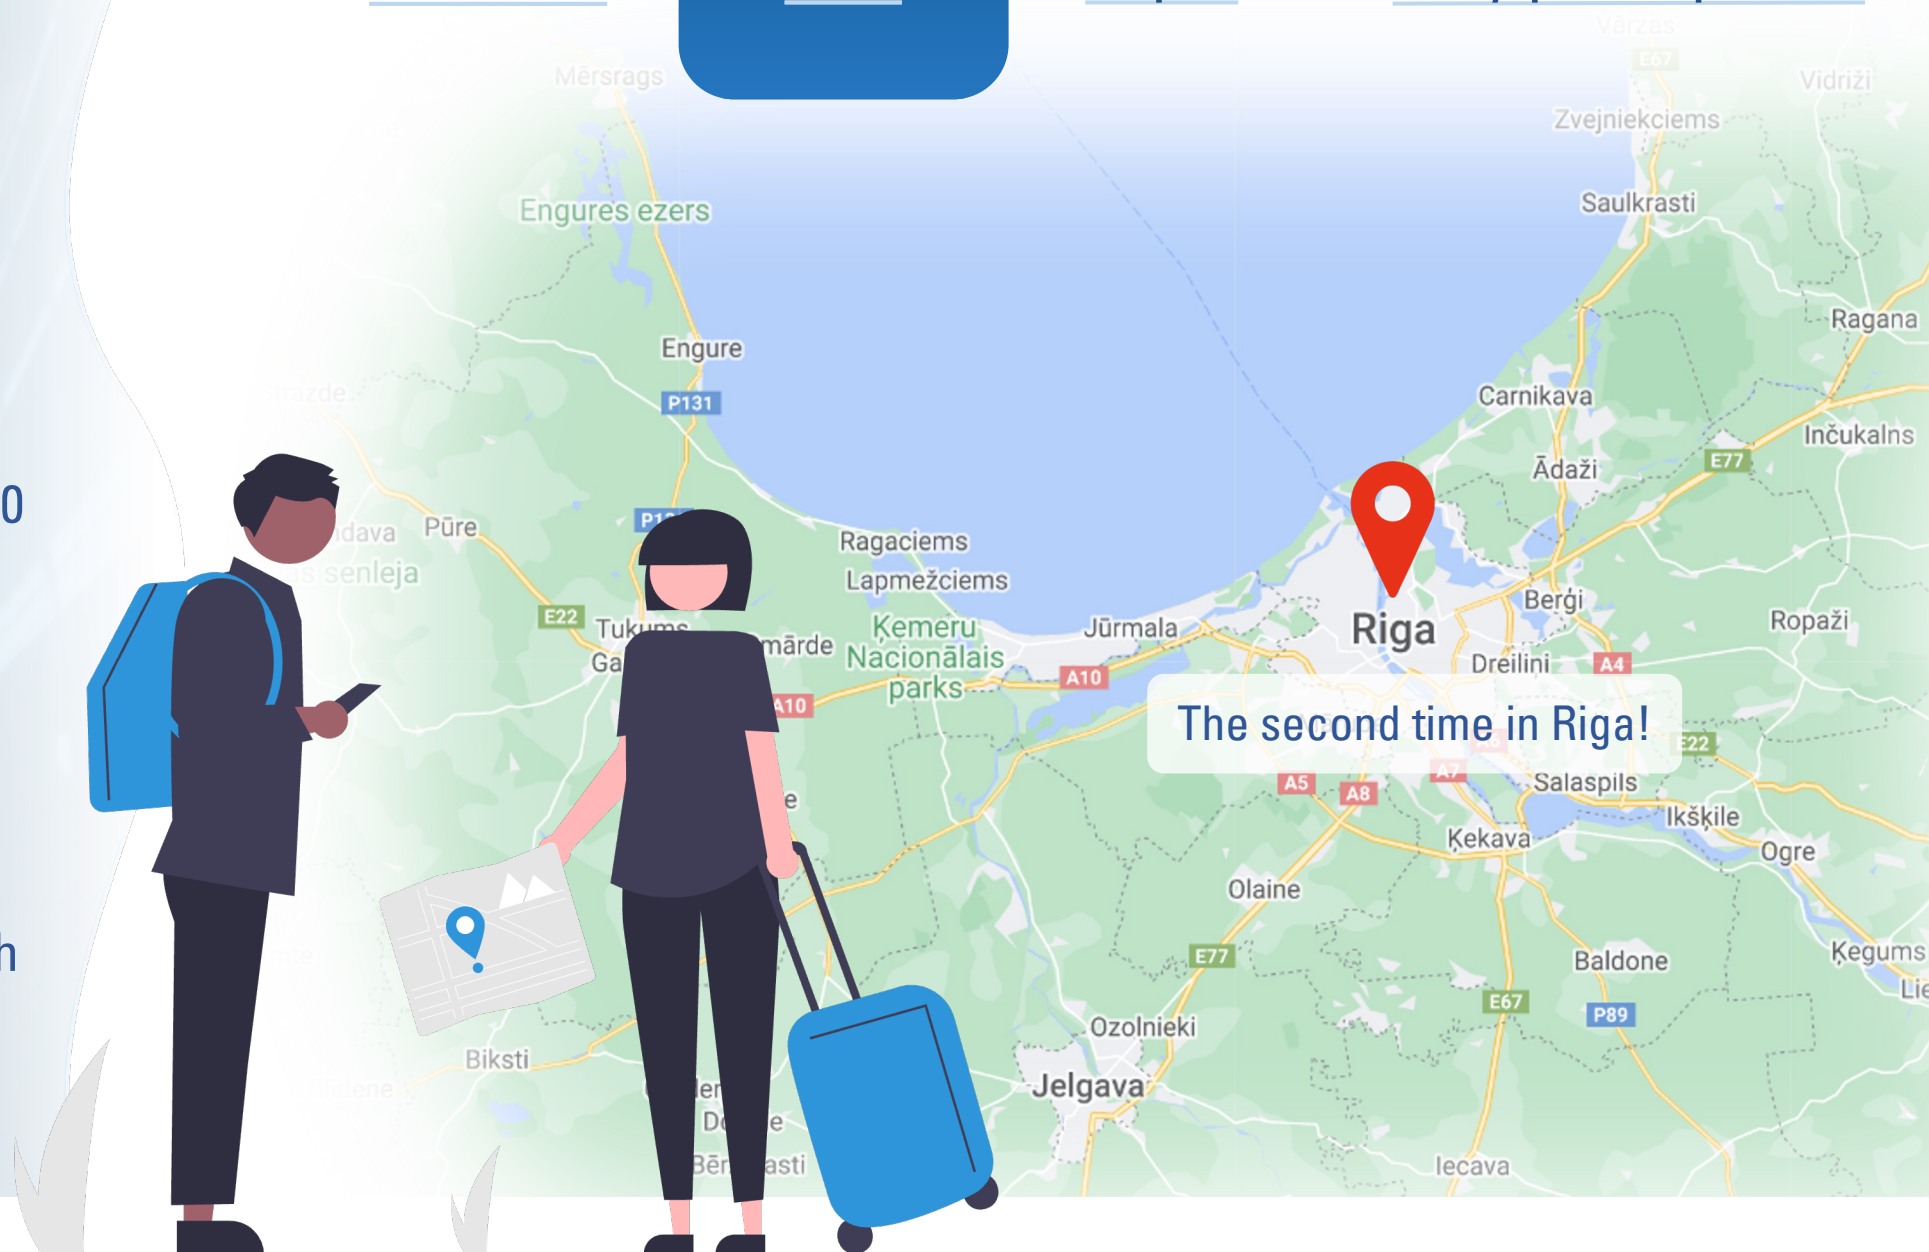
Mērsrags

Zvejniekciems

Vidriži

Engures ezers

Saulkrasti

Engure

P131

Ragana

Carnikava

Inčukalns

E77

Ādaži

0

Pūre

P1

Ragaciems

Lapmežciems

Berģi

Riga

Ropaži

E22

Tukums

Ķemeru Nacionālais parks

Jūrmala

Dreilini

A4

A10

A10

The second time in Riga!

E22

A5

A8

A7

Salaspils

Ikšķile

Ķekava

Ogre

Olaine

h

E77

Baldone

Ķegums

E67

P89

Ozolnieki

Biksti

Jelgava

Iecava